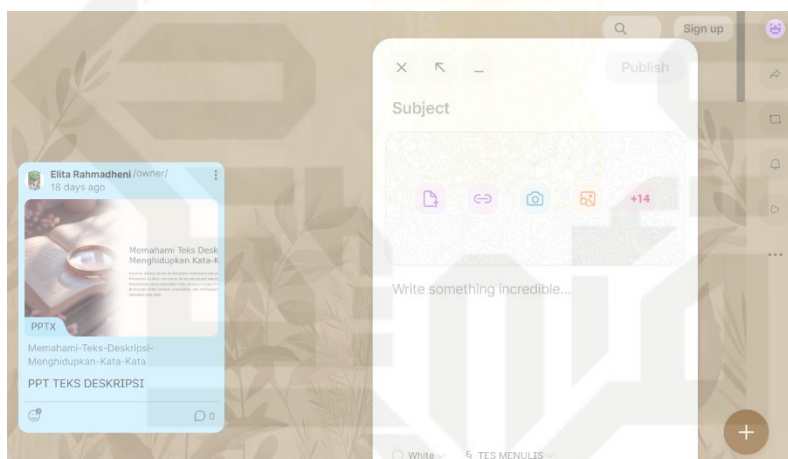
Sign up

Publish

Subject

+14

Write something incredible...

Elita Rahmadheni /owner/
18 days ago

Memahami Teks Desk
Menghidupkan Kata-K

PPTX

Memahami-Teks-Deskripsi-Menghidupkan-Kata-Kata

PPT TEKS DESKRIPSI

0

White

TES MENULIS

+